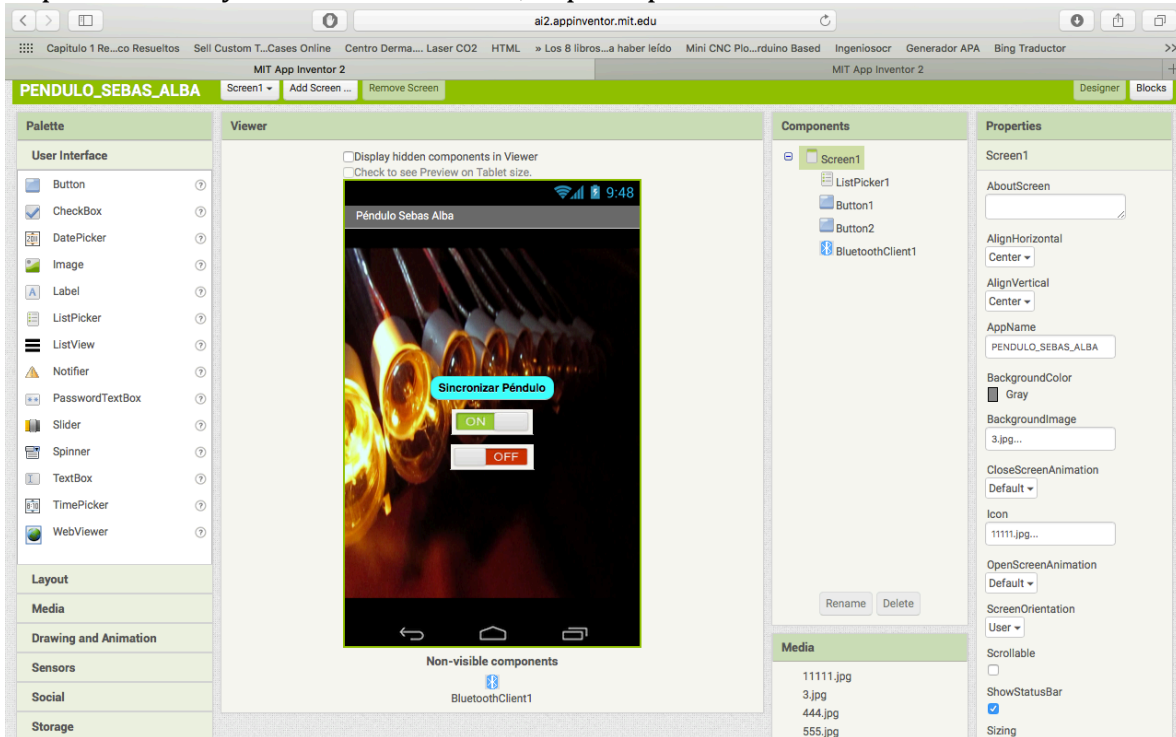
ai2.appinventor.mit.edu

Capitulo 1 Re...co Resueltos Sell Custom T...Cases Online Centro Derma.... Laser CO2 HTML » Los 8 libros...a haber leído Mini CNC Plo...rduino Based Ingeniosocr Generador APA Bing Traductor

MIT App Inventor 2
MIT App Inventor 2

PENDULO_SEBAS_ALBA Screen1 ▾ Add Screen ... Remove Screen Designer Blocks

Palette
User Interface
Button
CheckBox
DatePicker
Image
Label
ListPicker
ListView
Notifier
PasswordTextBox
Slider
Spinner
TextBox
TimePicker
WebViewer
Layout
Media
Drawing and Animation
Sensors
Social
Storage

Viewer
Display hidden components in Viewer
Check to see Preview on Tablet size.
9:48
Péndulo Sebas Alba
Sincronizar Péndulo
ON
OFF
Non-visible components
BluetoothClient1

Components
Screen1
ListPicker1
Button1
Button2
BluetoothClient1
Rename Delete

Media
11111.jpg
3.jpg
444.jpg
555.jpg

Properties
Screen1
AboutScreen
AlignHorizontal
Center ▾
AlignVertical
Center ▾
AppName
PENDULO_SEBAS_ALBA
BackgroundColor
Gray
BackgroundImage
3.jpg...
CloseScreenAnimation
Default ▾
Icon
11111.jpg...
OpenScreenAnimation
Default ▾
ScreenOrientation
User ▾
Scrollable
ShowStatusBar
Sizing